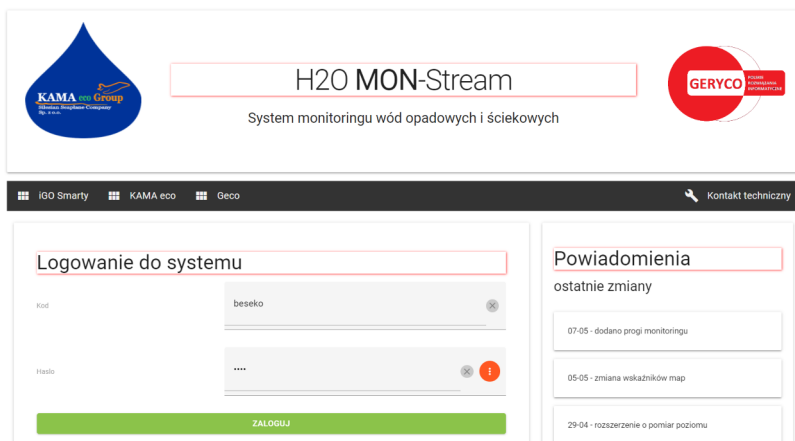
KAMA eco Group
Silesian Soapbox Company
Sp. z o.o.

H2O MON-Stream

System monitoringu wód opadowych i ściekowych

GERYCO
POLSKIE ROZWIĄZANIA INFORMATYCZNE

iGO Smarty KAMA eco Geco Kontakt techniczny

Logowanie do systemu

Kod
beseko

Haslo
••••

ZALOGUJ

Powiadomienia

ostatnie zmiany

07-05 - dodano progi monitoringu

05-05 - zmiana wskaźników map

29-04 - rozszerzenie o pomiar poziomu